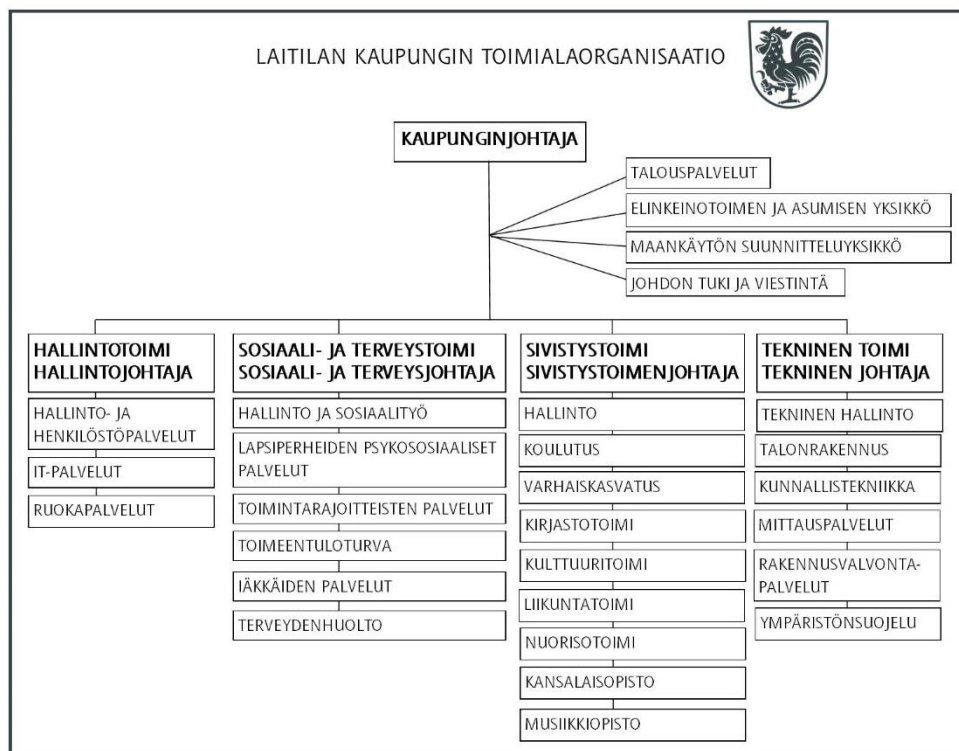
LAITILAN KAUPUNGIN TOIMIALAORGANISAATIO

KAUPUNGINJOHTAJA

TALOUSPALVELUT

ELINKEINOTOIMEN JA ASUMISEN YKSIKKÖ

MAANKÄYTÖN SUUNNITTELUYKSIKKÖ

JOHDON TUKI JA VIESTINTÄ

HALLINTOTOIMI
HALLINTOJOHTAJA

HALLINTO- JA HENKILÖSTÖPALVELUT

IT-PALVELUT

RUOKAPALVELUT

SOSIAALI- JA TERVEYSTOIMI
SOSIAALI- JA TERVEYSJOHTAJA

HALLINTO JA SOSIAALITYÖ

LAPSIPERHEIDEN PSYKOSOSIAALISET PALVELUT

TOIMINTARAJOITTEISTEN PALVELUT

TOIMEENTULOTURVA

IÄKKÄIDEN PALVELUT

TERVEYDENHUOLTO

SIVISTYSTOIMI
SIVISTYSTOIMENJOHTAJA

HALLINTO

KOULUTUS

VARHAISKASVATUS

KIRJASTOTOIMI

KULTTUURITOIMI

LIIKUNTATOIMI

NUORISOTOIMI

KANSALAISOPISTO

MUSIIKKIOPISTO

TEKNINEN TOIMI
TEKNINEN JOHTAJA

TEKNINEN HALLINTO

TALONRAKENNUS

KUNNALLISTEKNIIKKA

MITTAUSPALVELUT

RAKENNUSVALVONTAPALVELUT

YMPÄRISTÖNSUOJELU